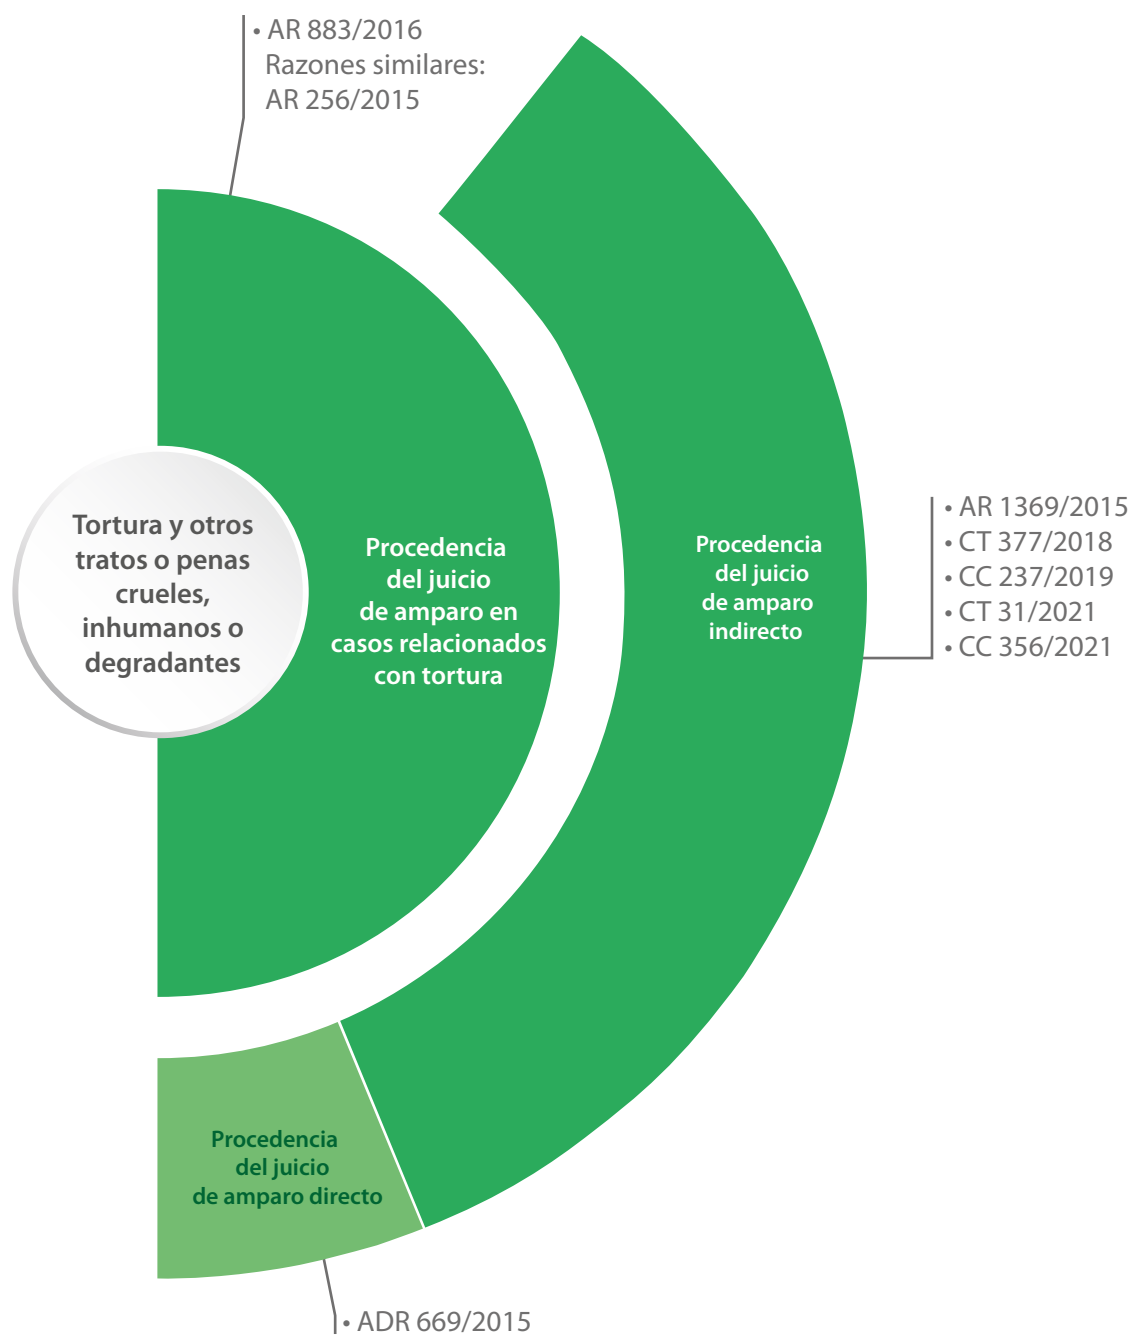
• AR 883/2016
Razones similares:
AR 256/2015

Tortura y otros tratos o penas crueles, inhumanos o degradantes

Procedencia del juicio de amparo en casos relacionados con tortura

Procedencia del juicio de amparo indirecto

• AR 1369/2015
• CT 377/2018
• CC 237/2019
• CT 31/2021
• CC 356/2021

Procedencia del juicio de amparo directo

• ADR 669/2015